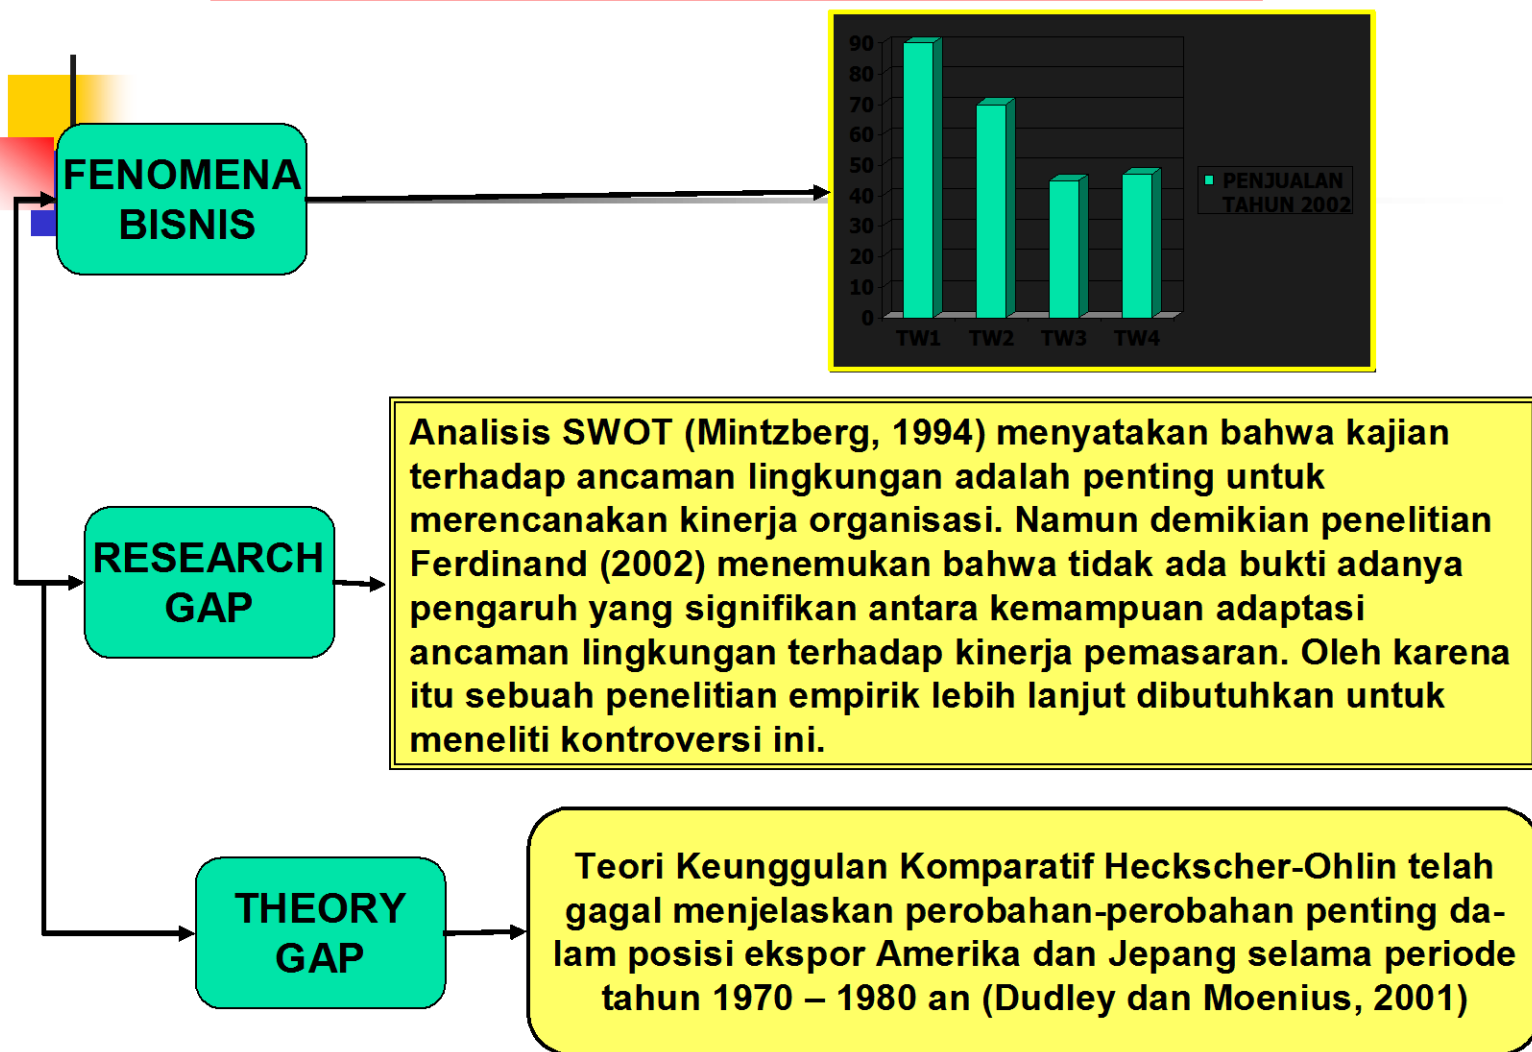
FENOMENA BISNIS

90
80
70
60
50
40
30
20
10
0

TW1 TW2 TW3 TW4

PENJUALAN TAHUN 2002

RESEARCH GAP

Analisis SWOT (Mintzberg, 1994) menyatakan bahwa kajian terhadap ancaman lingkungan adalah penting untuk merencanakan kinerja organisasi. Namun demikian penelitian Ferdinand (2002) menemukan bahwa tidak ada bukti adanya pengaruh yang signifikan antara kemampuan adaptasi ancaman lingkungan terhadap kinerja pemasaran. Oleh karena itu sebuah penelitian empirik lebih lanjut dibutuhkan untuk meneliti kontroversi ini.

THEORY GAP

Teori Keunggulan Komparatif Heckscher-Ohlin telah gagal menjelaskan perobahan-perobahan penting dalam posisi ekspor Amerika dan Jepang selama periode tahun 1970 – 1980 an (Dudley dan Moenius, 2001)